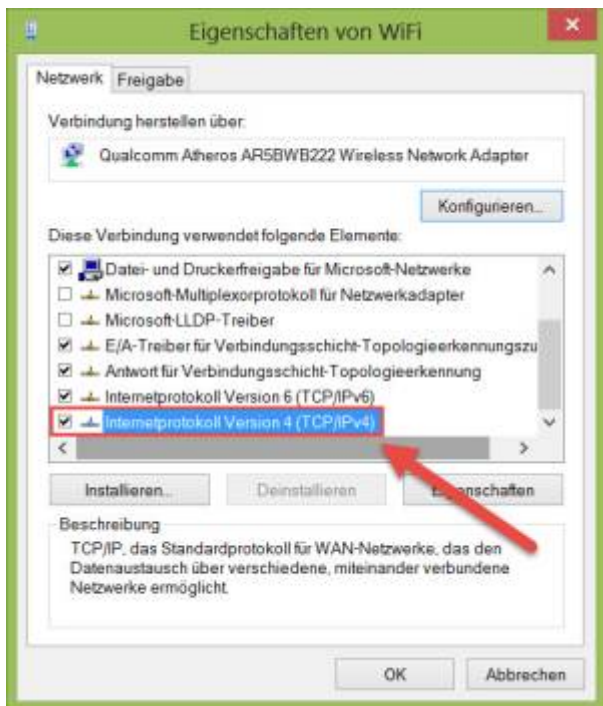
Eigenschaften von WiFi

Netzwerk | Freigabe

Verbindung herstellen über:

Qualcomm Atheros AR5BWB222 Wireless Network Adapter

Konfigurieren...

Diese Verbindung verwendet folgende Elemente:

☑ Datei- und Druckerfreigabe für Microsoft-Netzwerke
☐ Microsoft-Multiplexorprotokoll für Netzwerkadapter
☐ Microsoft-LLDP-Treiber
☑ E/A-Treiber für Verbindungsschicht-Topologieerkennungszu
☑ Antwort für Verbindungsschicht-Topologieerkennung
☑ Internetprotokoll Version 6 (TCP/IPv6)
☑ Internetprotokoll Version 4 (TCP/IPv4)

Installieren... | Deinstallieren | E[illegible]nschaften

Beschreibung

TCP/IP, das Standardprotokoll für WAN-Netzwerke, das den Datenaustausch über verschiedene, miteinander verbundene Netzwerke ermöglicht.

OK | Abbrechen